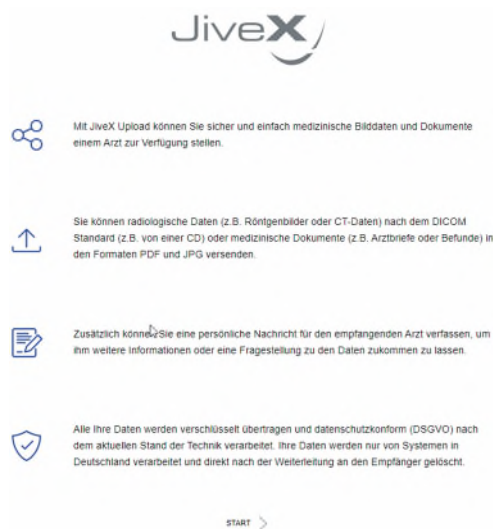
JiveX

Mit JiveX Upload können Sie sicher und einfach medizinische Bilddaten und Dokumente einem Arzt zur Verfügung stellen.

Sie können radiologische Daten (z.B. Röntgenbilder oder CT-Daten) nach dem DICOM Standard (z.B. von einer CD) oder medizinische Dokumente (z.B. Arztbriefe oder Befunde) in den Formaten PDF und JPG versenden.

Zusätzlich können Sie eine persönliche Nachricht für den empfangenden Arzt verfassen, um ihm weitere Informationen oder eine Fragestellung zu den Daten zukommen zu lassen.

Alle Ihre Daten werden verschlüsselt übertragen und datenschutzkonform (DSGVO) nach dem aktuellen Stand der Technik verarbeitet. Ihre Daten werden nur von Systemen in Deutschland verarbeitet und direkt nach der Weiterleitung an den Empfänger gelöscht.

START